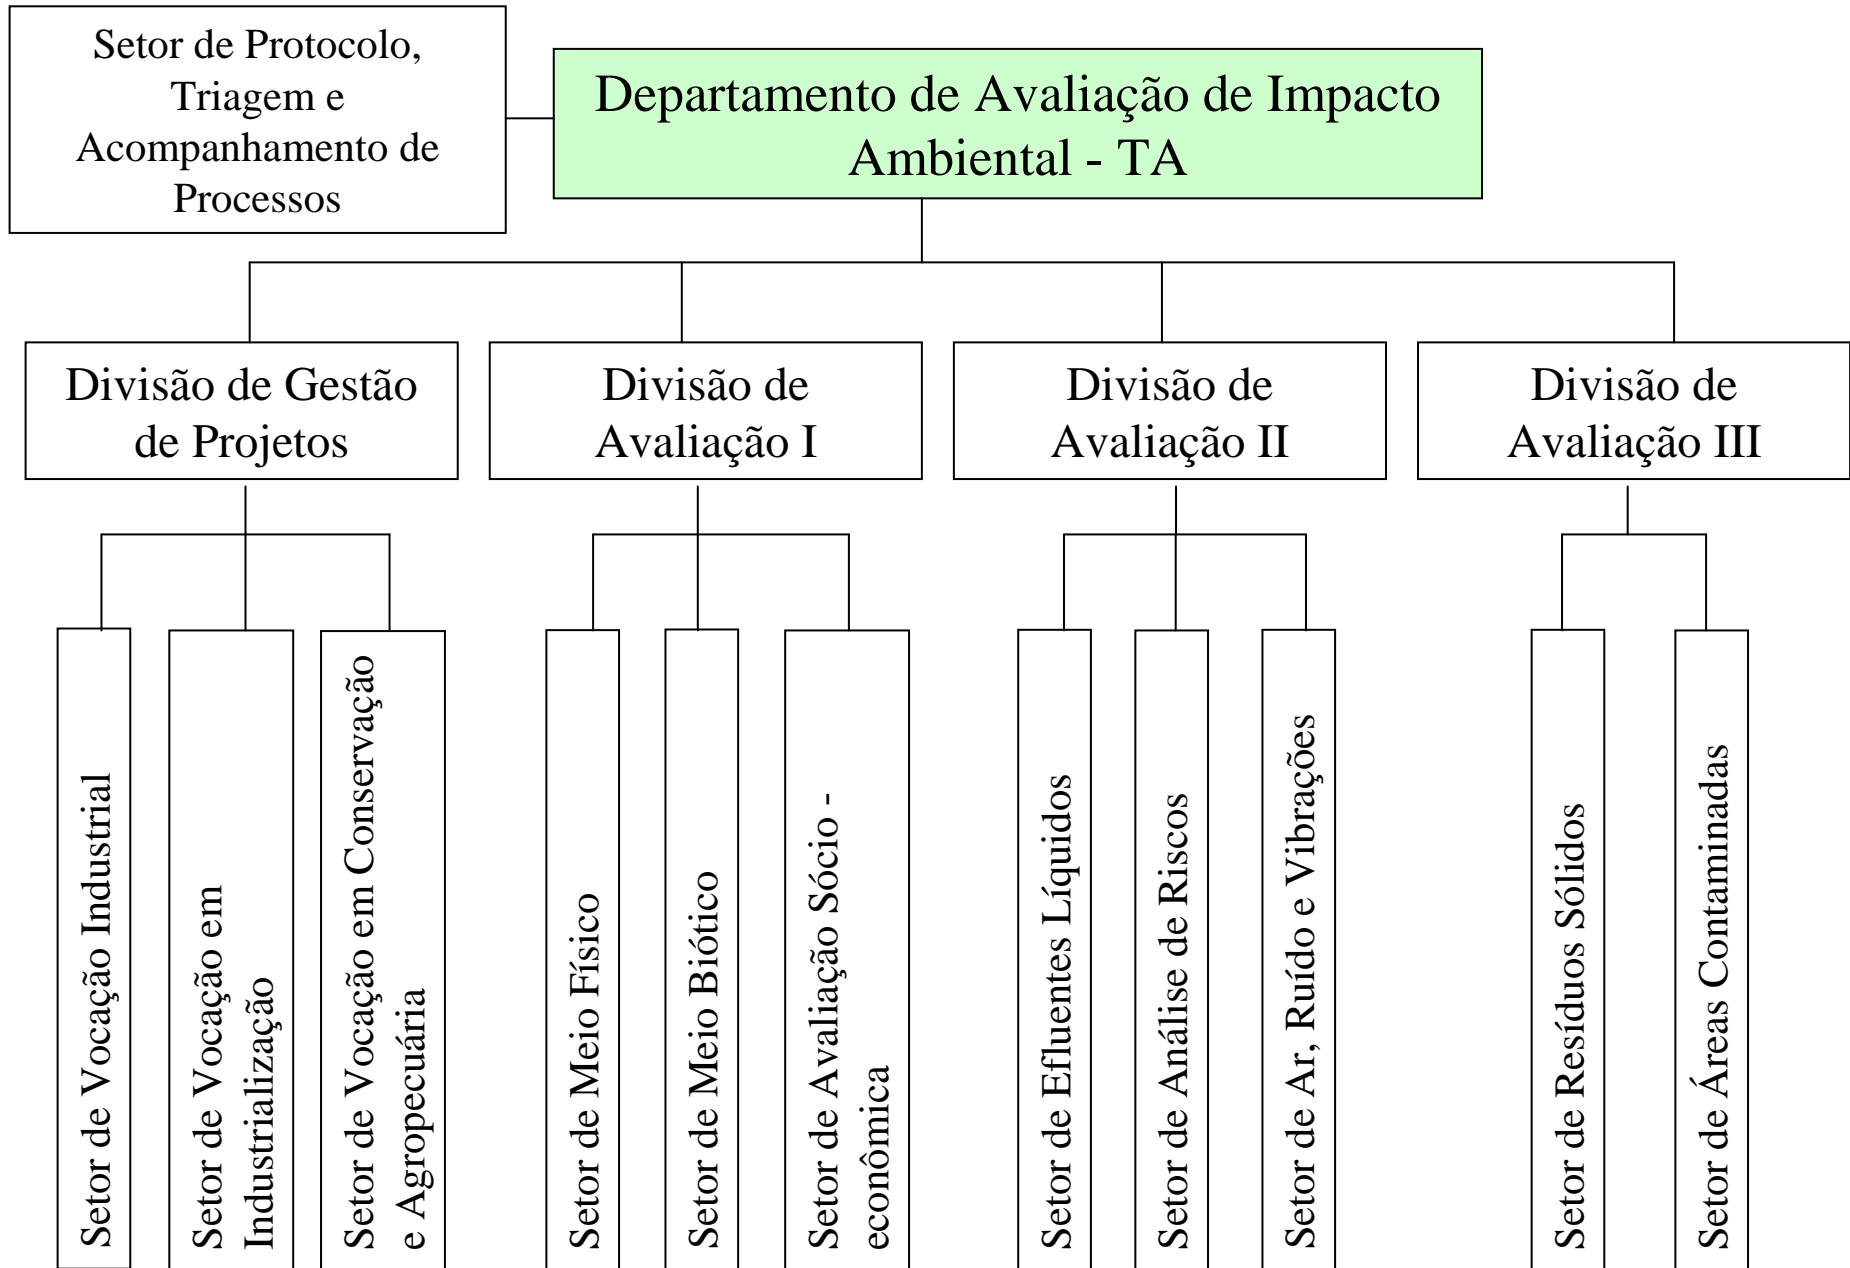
Setor de Protocolo, Triagem e Acompanhamento de Processos

Departamento de Avaliação de Impacto Ambiental - TA

Divisão de Gestão de Projetos

Divisão de Avaliação I

Divisão de Avaliação II

Divisão de Avaliação III

Setor de Vocação Industrial

Setor de Vocação em Industrialização

Setor de Vocação em Conservação e Agropecuária

Setor de Meio Físico

Setor de Meio Biótico

Setor de Avaliação Sócio - econômica

Setor de Efluentes Líquidos

Setor de Análise de Riscos

Setor de Ar, Ruído e Vibrações

Setor de Resíduos Sólidos

Setor de Áreas Contaminadas